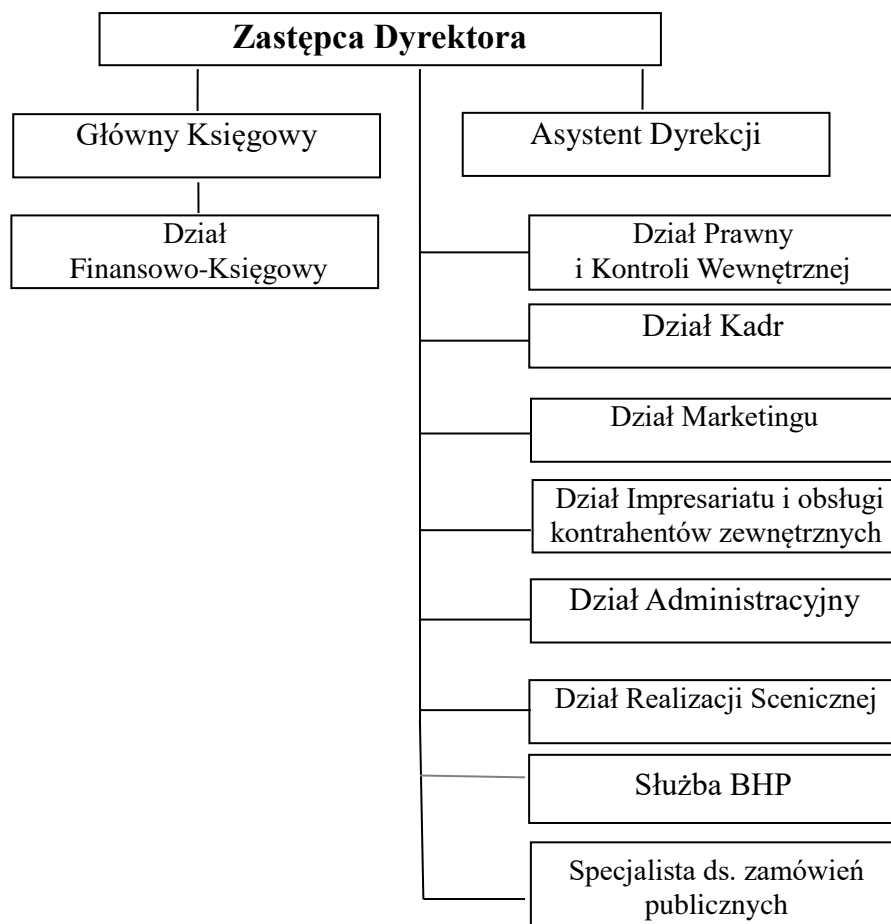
Zastępca Dyrektora

Główny Księgowy

Dział Finansowo-Księgowy

Asystent Dyrekcji

Dział Prawny i Kontroli Wewnętrznej

Dział Kadr

Dział Marketingu

Dział Impresariatu i obsługi kontrahentów zewnętrznych

Dział Administracyjny

Dział Realizacji Scenicznej

Służba BHP

Specjalista ds. zamówień publicznych